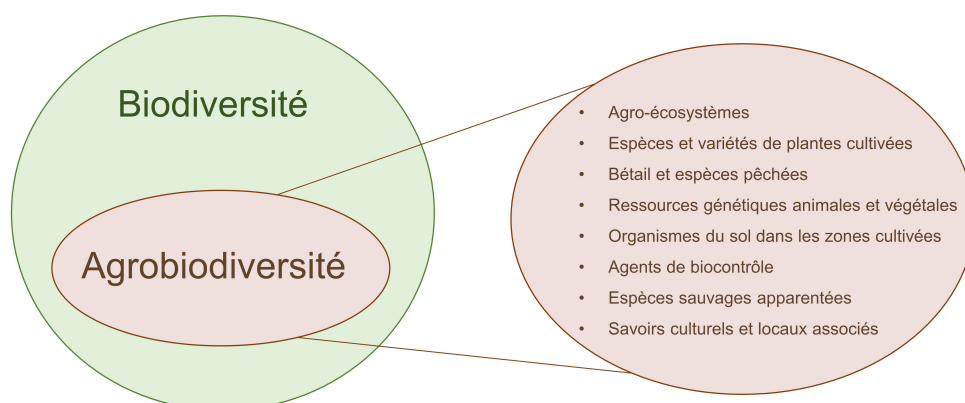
Biodiversité

Agrobiodiversité

- Agro-écosystèmes
- Espèces et variétés de plantes cultivées
- Bétail et espèces pêchées
- Ressources génétiques animales et végétales
- Organismes du sol dans les zones cultivées
- Agents de biocontrôle
- Espèces sauvages apparentées
- Savoirs culturels et locaux associés